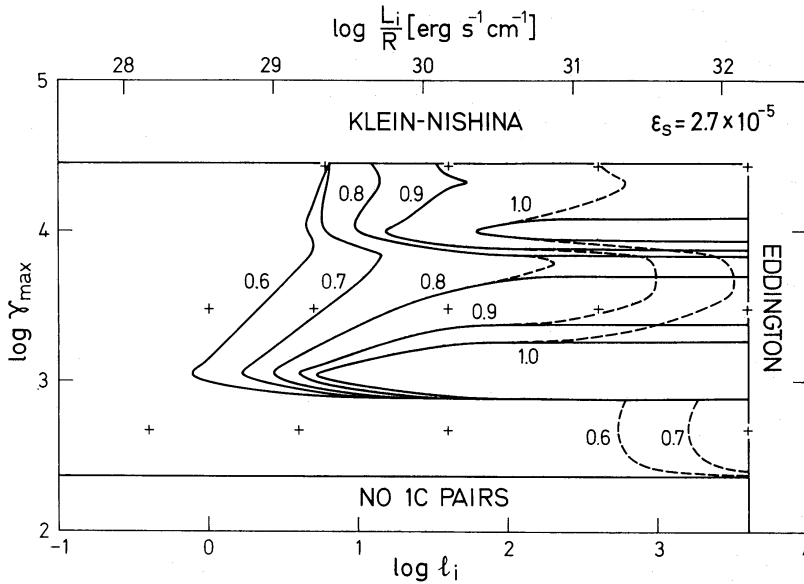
$\log \frac{L_i}{R} [\text{erg s}^{-1} \text{cm}^{-1}]$

28 29 30 31 32

5

KLEIN-NISHINA

$\varepsilon_s = 2.7 \times 10^{-5}$

0.8 0.9

1.0

4

EDDINGTON

0.6 0.7

0.8

0.9

1.0

$\log \gamma_{max}$

3

0.6 0.7

NO 1C PAIRS

2

−1 0 1 2 3

$\log \ell_i$